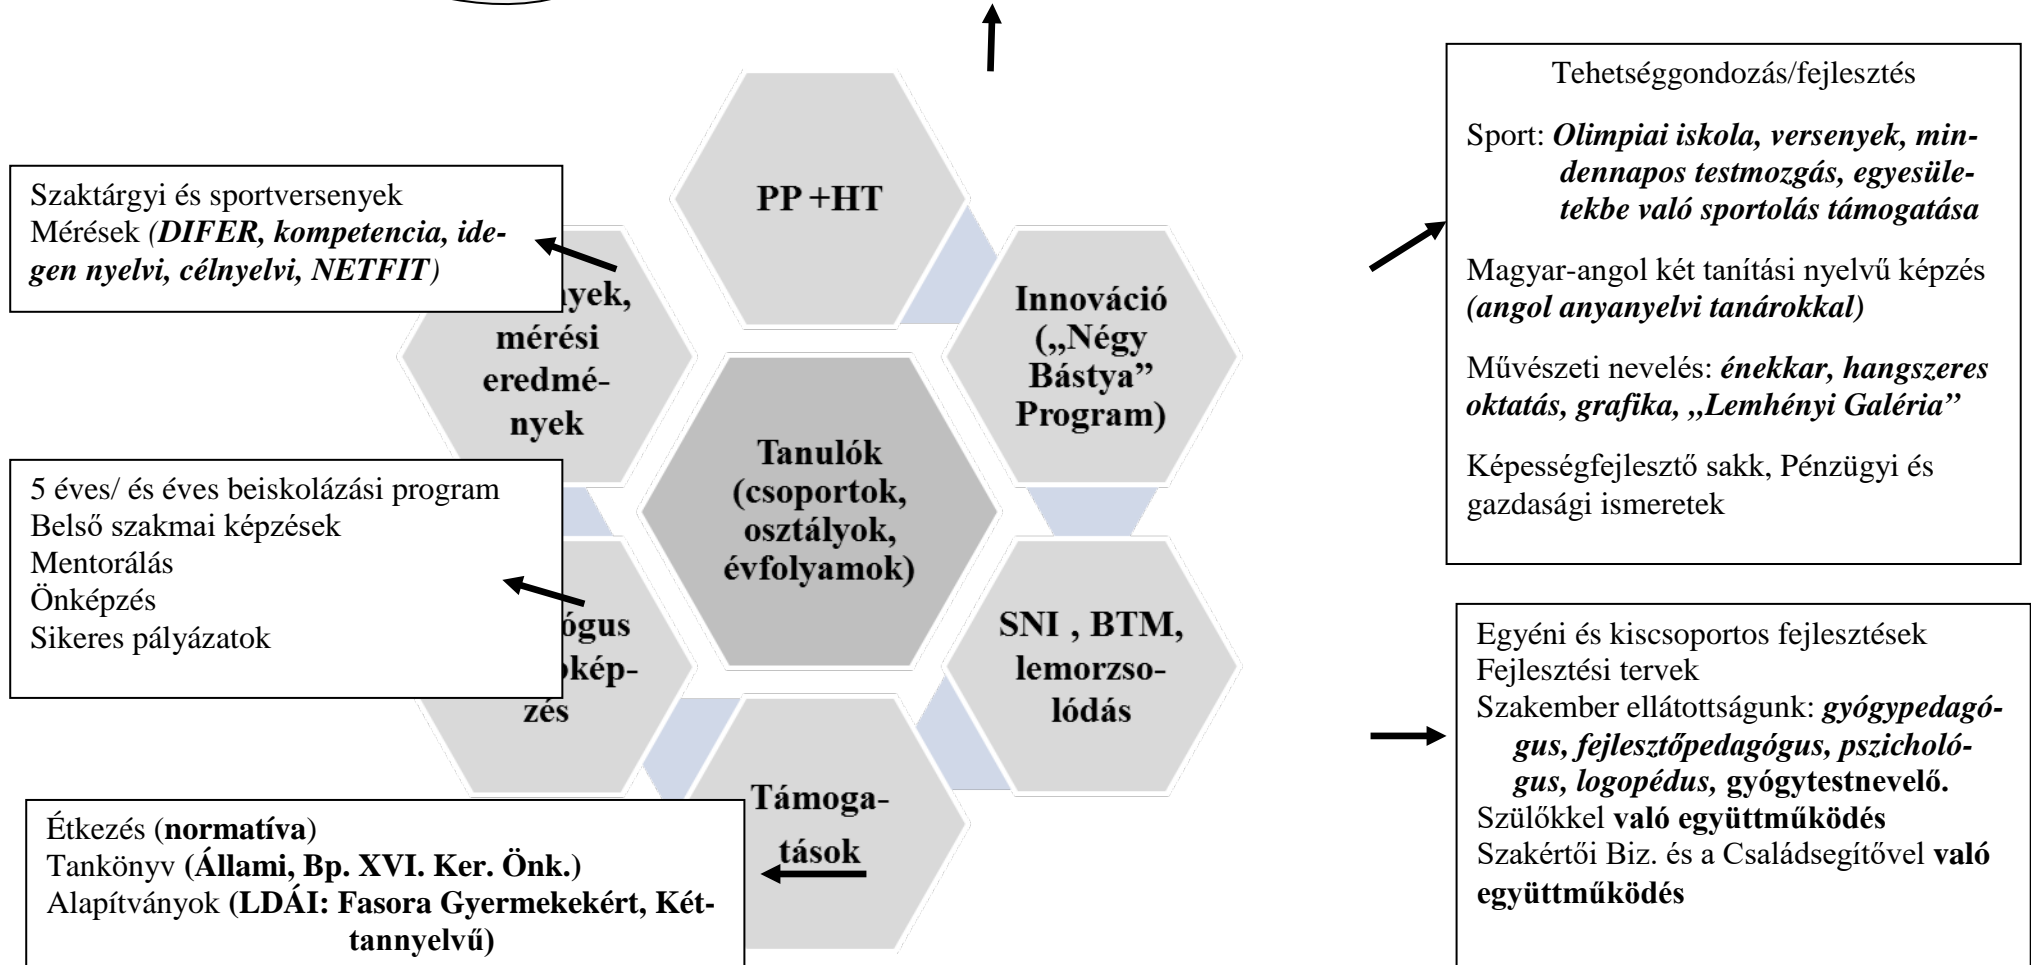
Szaktárgyi és sportversenyek
Mérések (DIFER, kompetencia, idegen nyelvi, célnyelvi, NETFIT)

PP +HT

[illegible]nyek, mérési eredmények

Innováció („Négy Bástya" Program)

Tanulók (csoportok, osztályok, évfolyamok)

5 éves/ és éves beiskolázási program
Belső szakmai képzések
Mentorálás
Önképzés
Sikeres pályázatok

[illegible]ógus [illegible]képzés

SNI , BTM, lemorzsolódás

Támogatások

Étkezés (normatíva)
Tankönyv (Állami, Bp. XVI. Ker. Önk.)
Alapítványok (LDÁI: Fasora Gyermekekért, Kéttannyelvű)

Tehetséggondozás/fejlesztés

Sport: Olimpiai iskola, versenyek, mindennapos testmozgás, egyesületekbe való sportolás támogatása

Magyar-angol két tanítási nyelvű képzés (angol anyanyelvi tanárokkal)

Művészeti nevelés: énekkar, hangszeres oktatás, grafika, „Lemhényi Galéria"

Képességfejlesztő sakk, Pénzügyi és gazdasági ismeretek

Egyéni és kiscsoportos fejlesztések
Fejlesztési tervek
Szakember ellátottságunk: gyógypedagógus, fejlesztőpedagógus, pszichológus, logopédus, gyógytestnevelő.
Szülőkkel való együttműködés
Szakértői Biz. és a Családsegítővel való együttműködés